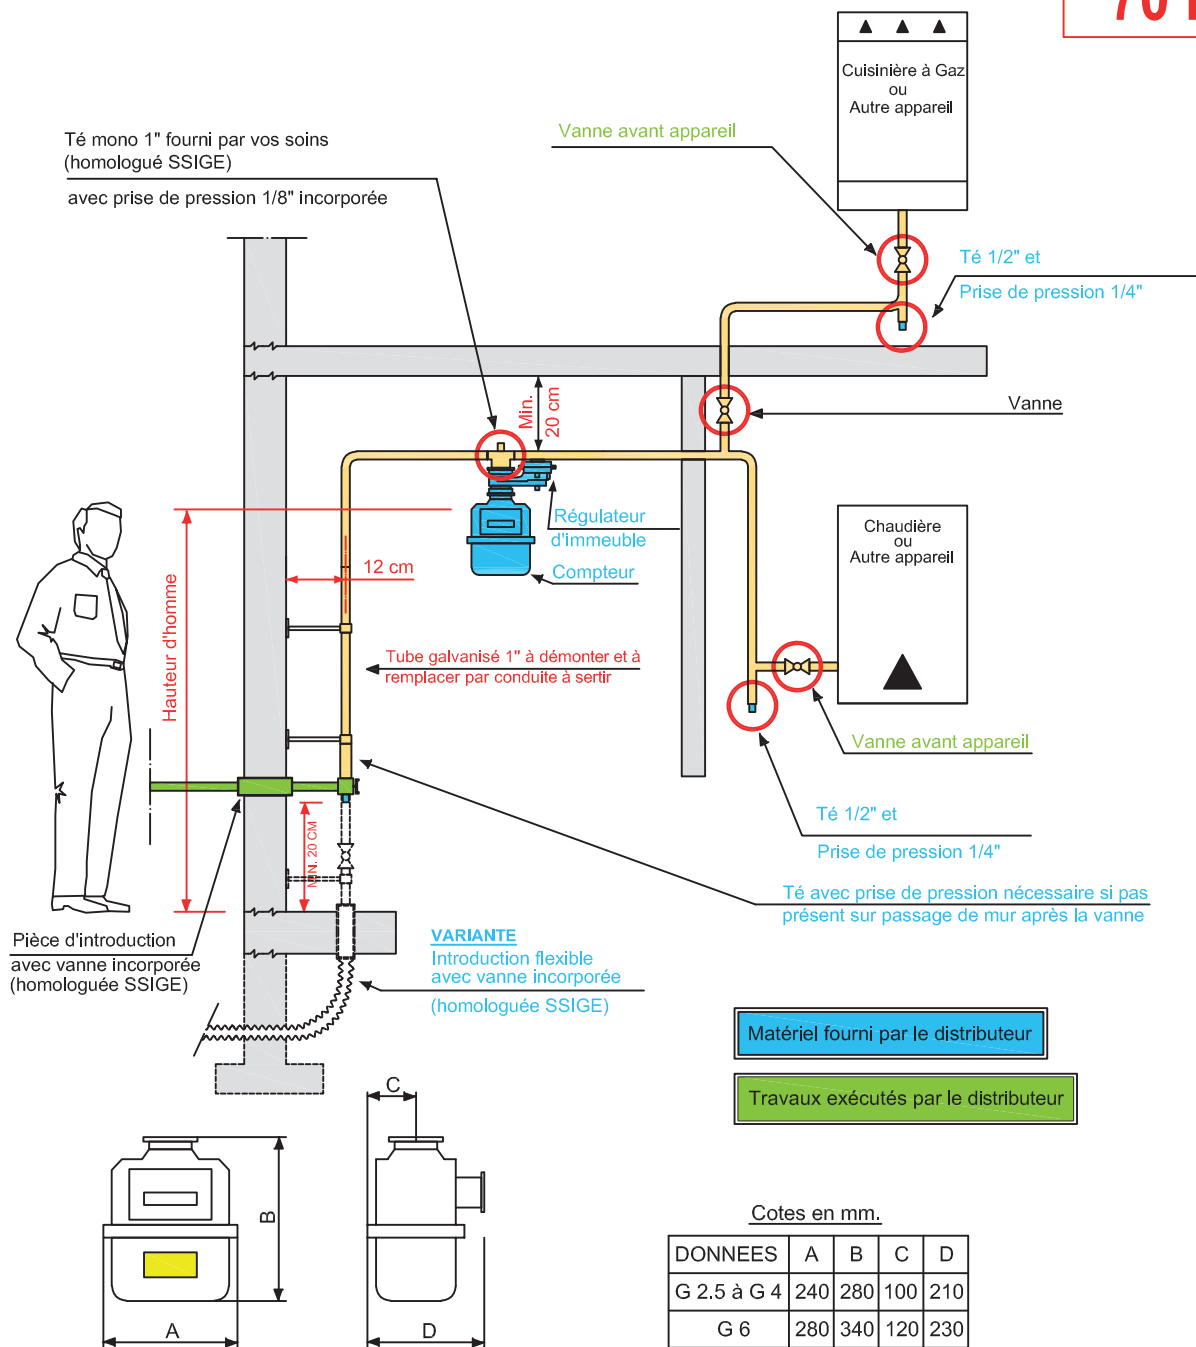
70

Cuisinière à Gaz
ou
Autre appareil

Té mono 1" fourni par vos soins (homologué SSIGE)

avec prise de pression 1/8" incorporée

Vanne avant appareil

Té 1/2" et

Prise de pression 1/4"

Vanne

Min. 20 cm

Régulateur d'immeuble

Compteur

Chaudière
ou
Autre appareil

12 cm

Hauteur d'homme

Tube galvanisé 1" à démonter et à remplacer par conduite à sertir

Vanne avant appareil

Té 1/2" et

Prise de pression 1/4"

MIN. 20 CM

Té avec prise de pression nécessaire si pas présent sur passage de mur après la vanne

Pièce d'introduction
avec vanne incorporée
(homologuée SSIGE)

VARIANTE
Introduction flexible
avec vanne incorporée
(homologuée SSIGE)

Matériel fourni par le distributeur

Travaux exécutés par le distributeur

C

B

A

D

Cotes en mm.

| DONNEES | A | B | C | D |
|---|---|---|---|---|
| G 2.5 à G 4 | 240 | 280 | 100 | 210 |
| G 6 | 280 | 340 | 120 | 230 |